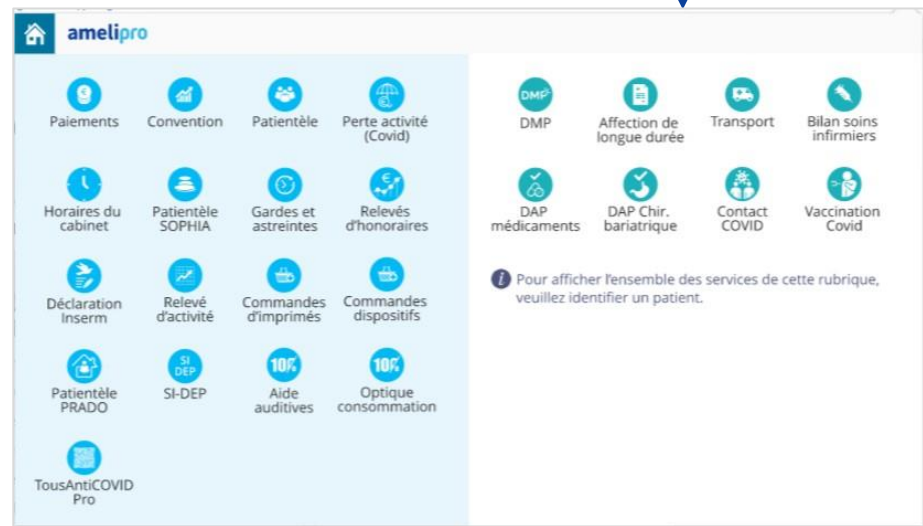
amelipro

Paiements
Convention
Patientèle
Perte activité (Covid)
Horaires du cabinet
Patientèle SOPHIA
Gardes et astreintes
Relevés d'honoraires
Déclaration Inserm
Relevé d'activité
Commandes d'imprimés
Commandes dispositifs
Patientèle PRADO
SI-DEP
Aide auditives
Optique consommation
TousAntiCOVID Pro

DMP
Affection de longue durée
Transport
Bilan soins infirmiers
DAP médicaments
DAP Chir. bariatrique
Contact COVID
Vaccination Covid

Pour afficher l'ensemble des services de cette rubrique, veuillez identifier un patient.